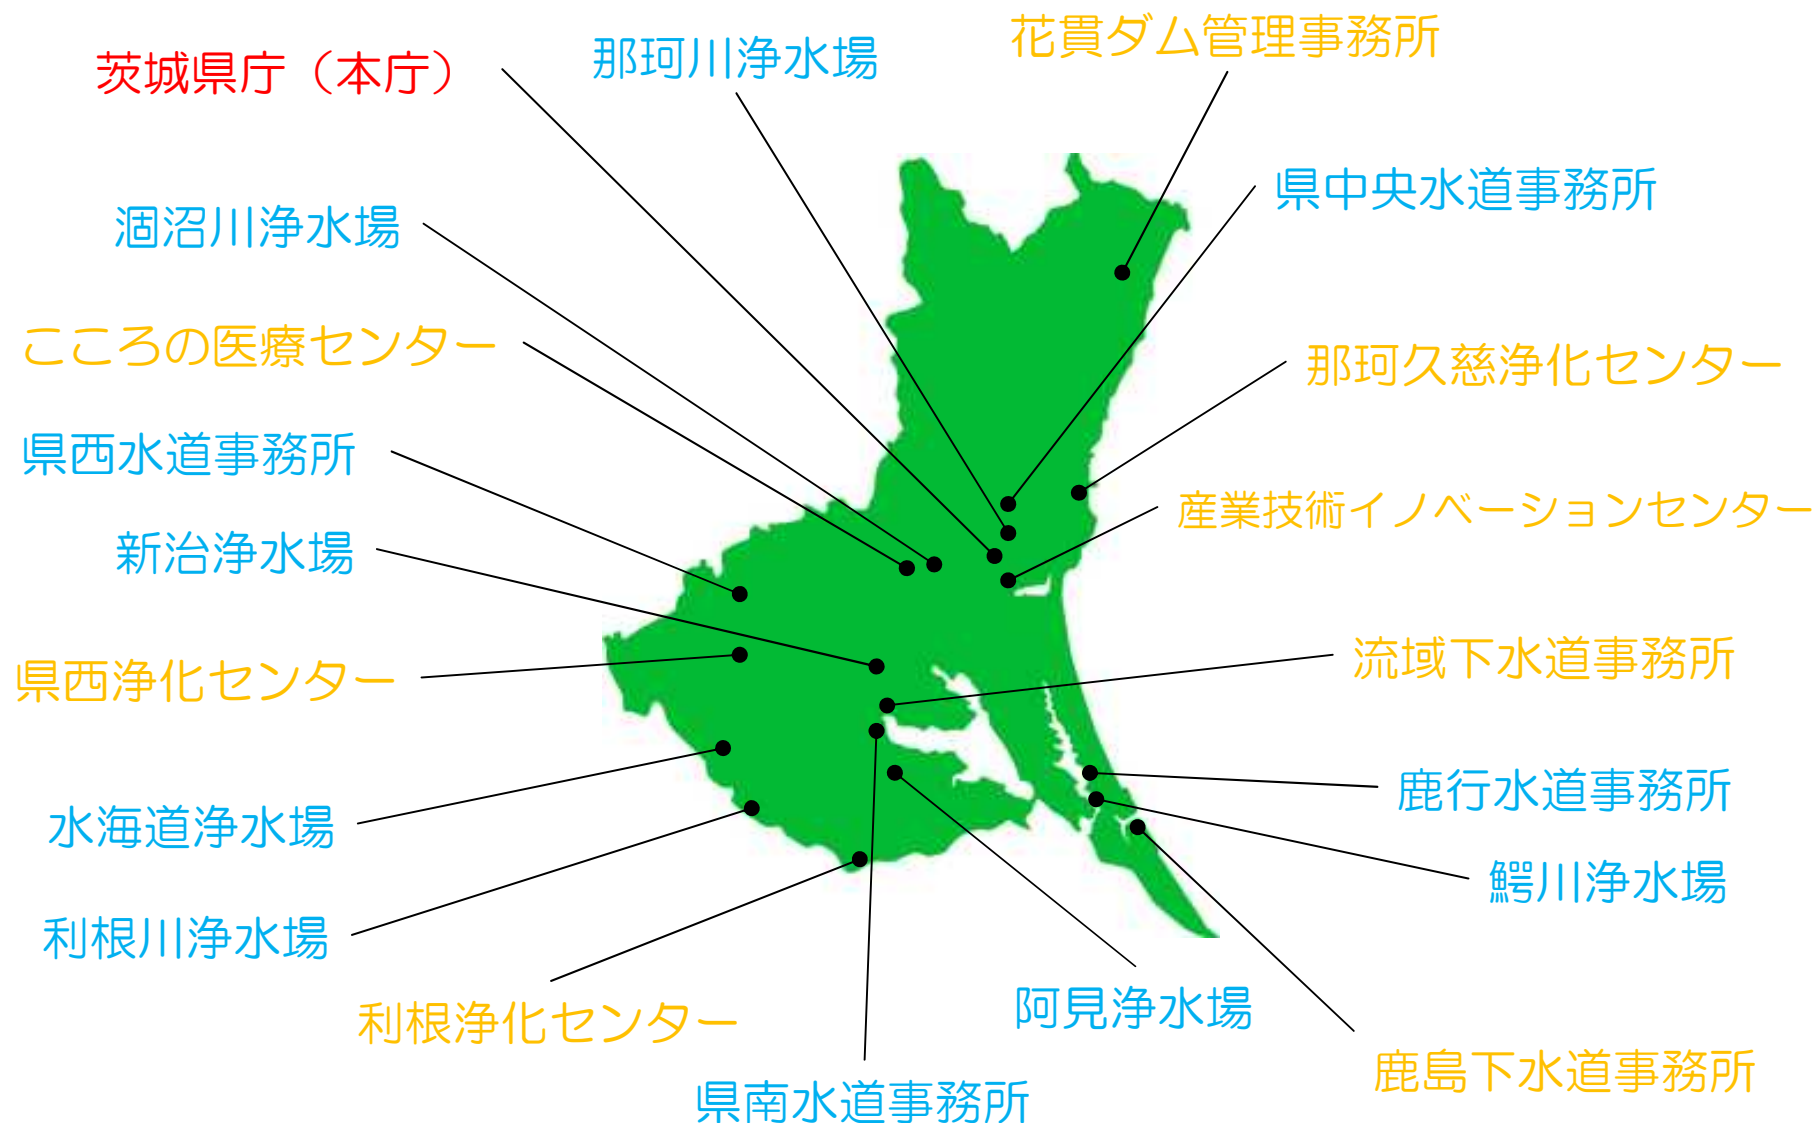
茨城県庁（本庁）

那珂川浄水場

花貫ダム管理事務所

県中央水道事務所

涸沼川浄水場

こころの医療センター

那珂久慈浄化センター

県西水道事務所

産業技術イノベーションセンター

新治浄水場

県西浄化センター

流域下水道事務所

鹿行水道事務所

水海道浄水場

鰐川浄水場

利根川浄水場

利根浄化センター

阿見浄水場

鹿島下水道事務所

県南水道事務所